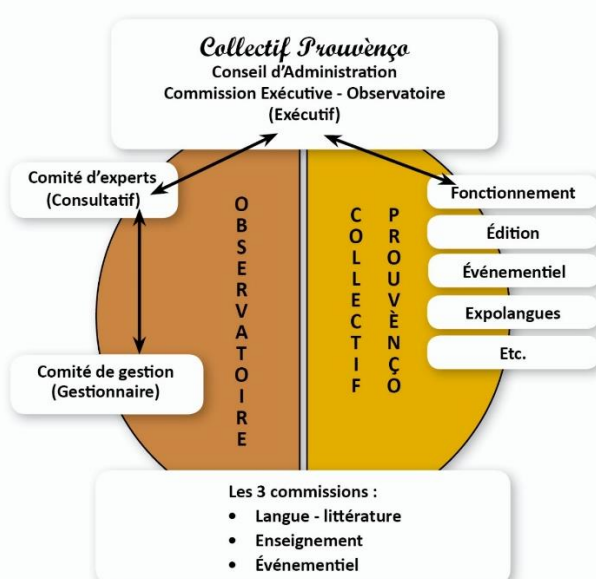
Collectif Prouvènço
Conseil d'Administration
Commission Exécutive - Observatoire
(Exécutif)

Comité d'experts
(Consultatif)

Comité de gestion
(Gestionnaire)

OBSERVATOIRE

COLLECTIF

PROUVÈNÇO

Fonctionnement

Édition

Événementiel

Expolangues

Etc.

Les 3 commissions :
• Langue - littérature
• Enseignement
• Événementiel